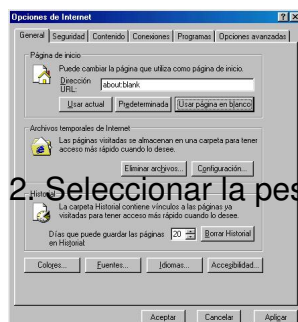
Opciones de Internet

General | Seguridad | Contenido | Conexiones | Programas | Opciones avanzadas

Página de inicio

Puede cambiar la página que utiliza como página de inicio.

Dirección URL: about:blank

Usar actual | Predeterminada | Usar página en blanco

Archivos temporales de Internet

Las páginas visitadas se almacenan en una carpeta para tener acceso más rápido cuando lo desee.

Eliminar archivos... | Configuración...

2. Seleccionar la pes

Historial

La carpeta Historial contiene vínculos a las páginas ya visitadas para tener acceso más rápido cuando lo desee.

Días que puede guardar las páginas en Historial: 20 | Borrar Historial

Colores... | Fuentes... | Idiomas... | Accesibilidad...

Aceptar | Cancelar | Aplicar